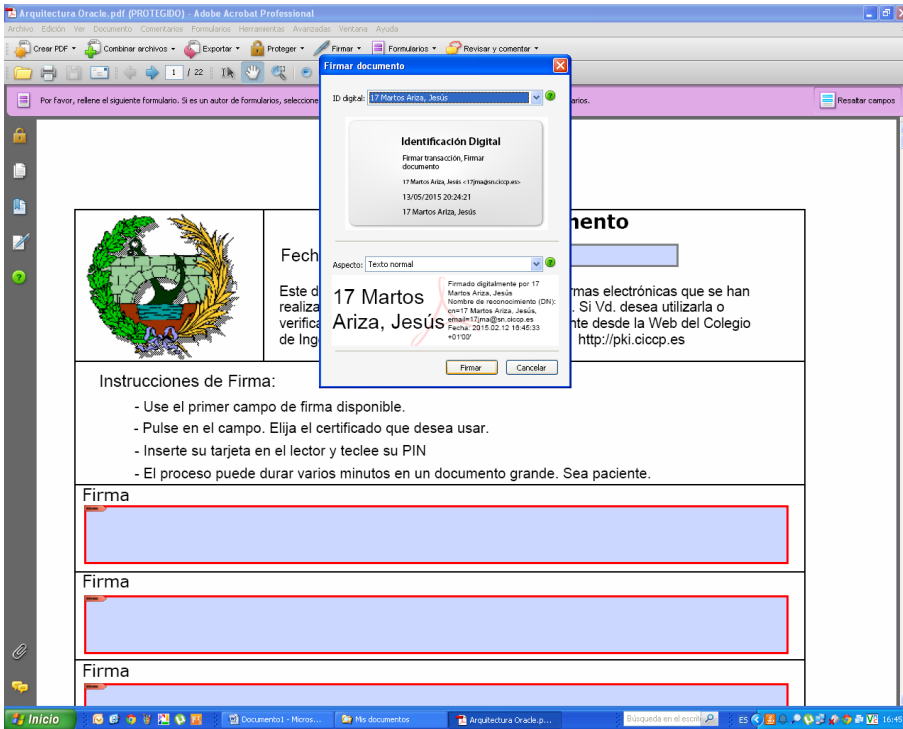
Arquitectura Oracle.pdf (PROTEGIDO) - Adobe Acrobat Professional

Archivo Edición Ver Documento Comentarios Formularios Herramientas Avanzadas Ventana Ayuda

Crear PDF · Combinar archivos · Exportar · Proteger · Firmar · Formularios · Revisar y comentar ·

1 / 22

Por favor, rellene el siguiente formulario. Si es un autor de formularios, seleccione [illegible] arios.

Resaltar campos

Firmar documento

ID digital: 17 Martos Ariza, Jesús

Identificación Digital

Firmar transacción, Firmar documento

17 Martos Ariza, Jesus <17jma@sn.ciccp.es>

13/05/2015 20:24:21

17 Martos Ariza, Jesús

Aspecto: Texto normal

17 Martos Ariza, Jesús

Firmado digitalmente por 17 Martos Ariza, Jesús
Nombre de reconocimiento (DN): cn=17 Martos Ariza, Jesús, email=17jma@sn.ciccp.es
Fecha: 2015.02.12 16:46:33 +01'00'

Firmar Cancelar

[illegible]mento

Fech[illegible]

Este d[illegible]rmas electrónicas que se han realiza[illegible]. Si Vd. desea utilizarla o verifica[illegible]nte desde la Web del Colegio de Ing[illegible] http://pki.ciccp.es

Instrucciones de Firma:

- Use el primer campo de firma disponible.
- Pulse en el campo. Elija el certificado que desea usar.
- Inserte su tarjeta en el lector y teclee su PIN
- El proceso puede durar varios minutos en un documento grande. Sea paciente.

Firma

Firma

Firma

Inicio Documento1 - Micros... Mis documentos Arquitectura Oracle.p... Búsqueda en el escrit ES 16:45